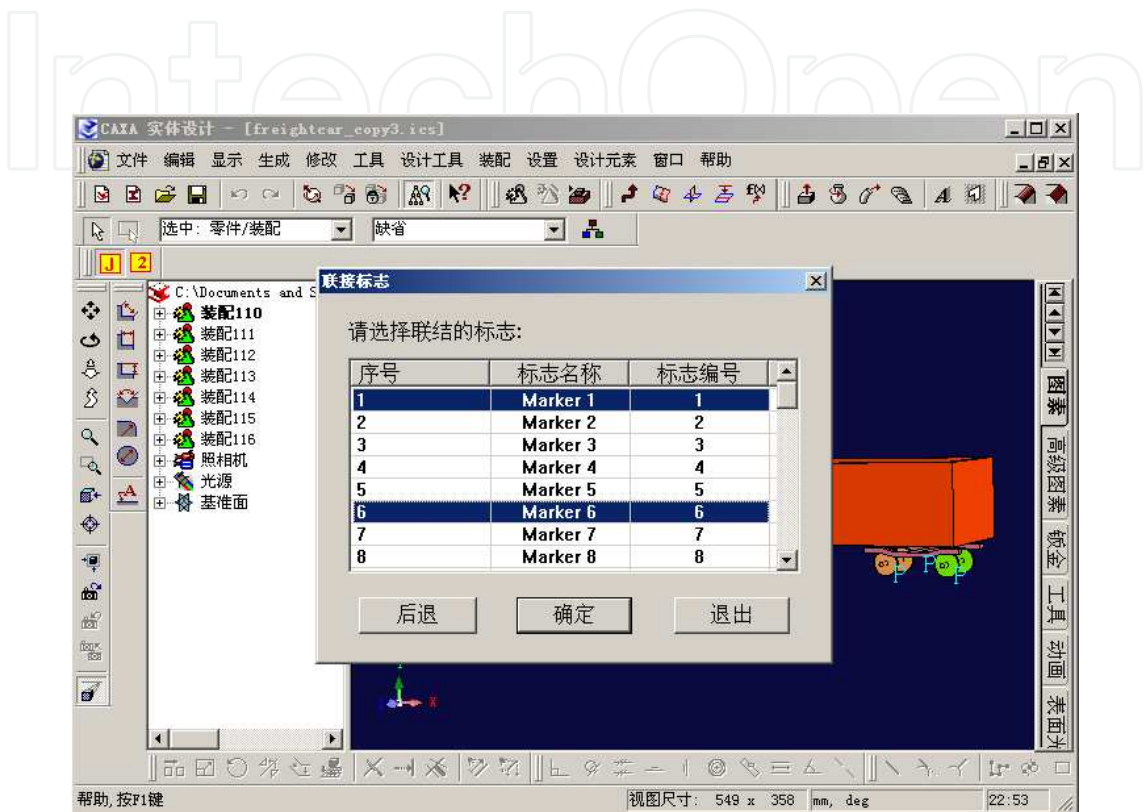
IntechOpen

CAXA 实体设计 - [freightcar_copy3.ics]

文件 编辑 显示 生成 修改 工具 设计工具 装配 设置 设计元素 窗口 帮助

选中: 零件/装配 缺省

J 2

C:\Documents and S
装配110
装配111
装配112
装配113
装配114
装配115
装配116
照相机
光源
基准面

联接标志

请选择联结的标志:

| 序号 | 标志名称 | 标志编号 |
|---|---|---|
| 1 | Marker 1 | 1 |
| 2 | Marker 2 | 2 |
| 3 | Marker 3 | 3 |
| 4 | Marker 4 | 4 |
| 5 | Marker 5 | 5 |
| 6 | Marker 6 | 6 |
| 7 | Marker 7 | 7 |
| 8 | Marker 8 | 8 |

后退 确定 退出

图素 高级图素 钣金 工具 动画 表面

帮助, 按F1键

视图尺寸: 549 x 358 mm, deg 22:53